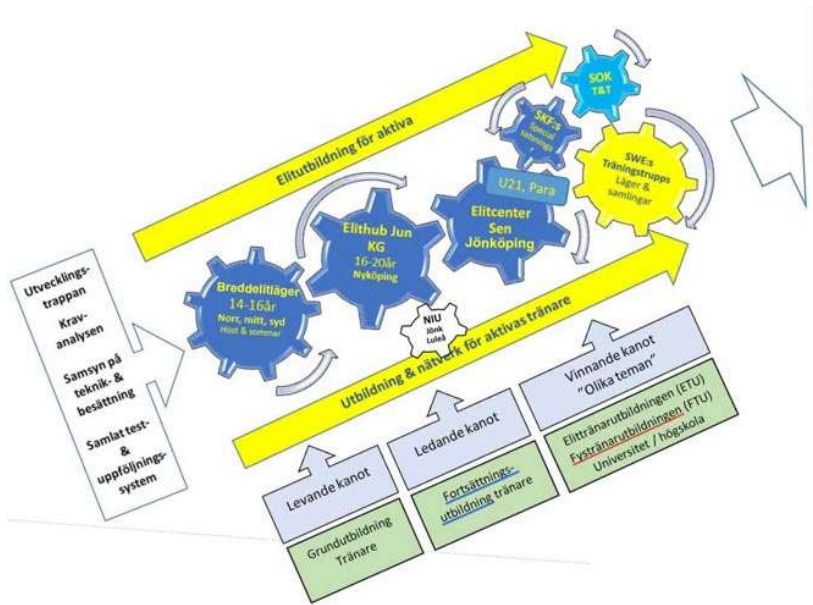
Utvecklingstrappan

Kravanalysen

Samsyn på teknik- & besättning

Samlat test- & uppföljningssystem

Elitutbildning för aktiva

Breddelitläger 14-16år Norr, mitt, syd Höst & sommar

Elithub Jun KG 16-20år Nyköping

NIU Jönk Luleå

Elitcenter Sen Jönköping

U21, Para

SKF:s Special samlings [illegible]

SOK T&T

SWE:s Träningstrupps Läger & samlingar

Utbildning & nätverk för aktivas tränare

Levande kanot

Grundutbildning Tränare

Ledande kanot

Fortsättningsutbildning tränare

Vinnande kanot "Olika teman"

Elittränarutbildningen (ETU) Fystränarutbildningen (FTU) Universitet / högskola